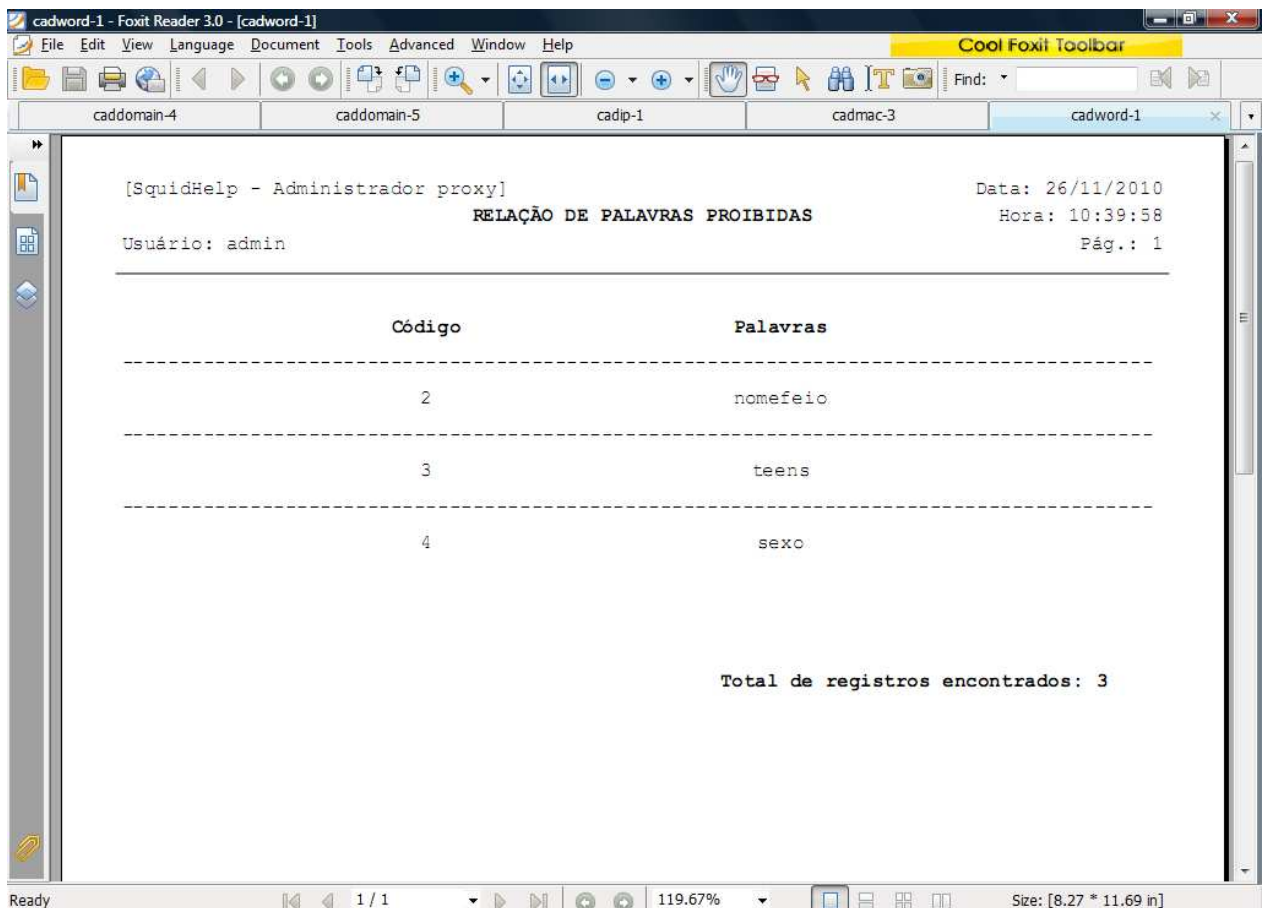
cadword-1 - Foxit Reader 3.0 - [cadword-1]

File Edit View Language Document Tools Advanced Window Help

Cool Foxit Toolbar

Find:

caddomain-4 | caddomain-5 | cadip-1 | cadmac-3 | cadword-1

[SquidHelp - Administrador proxy]

RELAÇÃO DE PALAVRAS PROIBIDAS

Usuário: admin

Data: 26/11/2010

Hora: 10:39:58

Pág.: 1

| Código | Palavras |
|---|---|
| 2 | nomefeio |
| 3 | teens |
| 4 | sexo |

Total de registros encontrados: 3

Ready

1 / 1

119.67%

Size: [8.27 * 11.69 in]